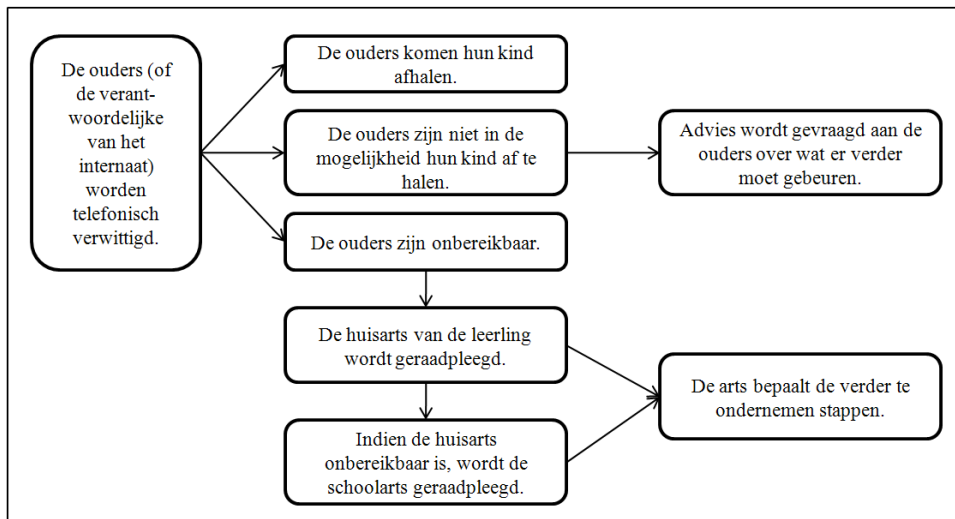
De ouders (of de verantwoordelijke van het internaat) worden telefonisch verwittigd.

De ouders komen hun kind afhalen.

De ouders zijn niet in de mogelijkheid hun kind af te halen.

Advies wordt gevraagd aan de ouders over wat er verder moet gebeuren.

De ouders zijn onbereikbaar.

De huisarts van de leerling wordt geraadpleegd.

Indien de huisarts onbereikbaar is, wordt de schoolarts geraadpleegd.

De arts bepaalt de verder te ondernemen stappen.